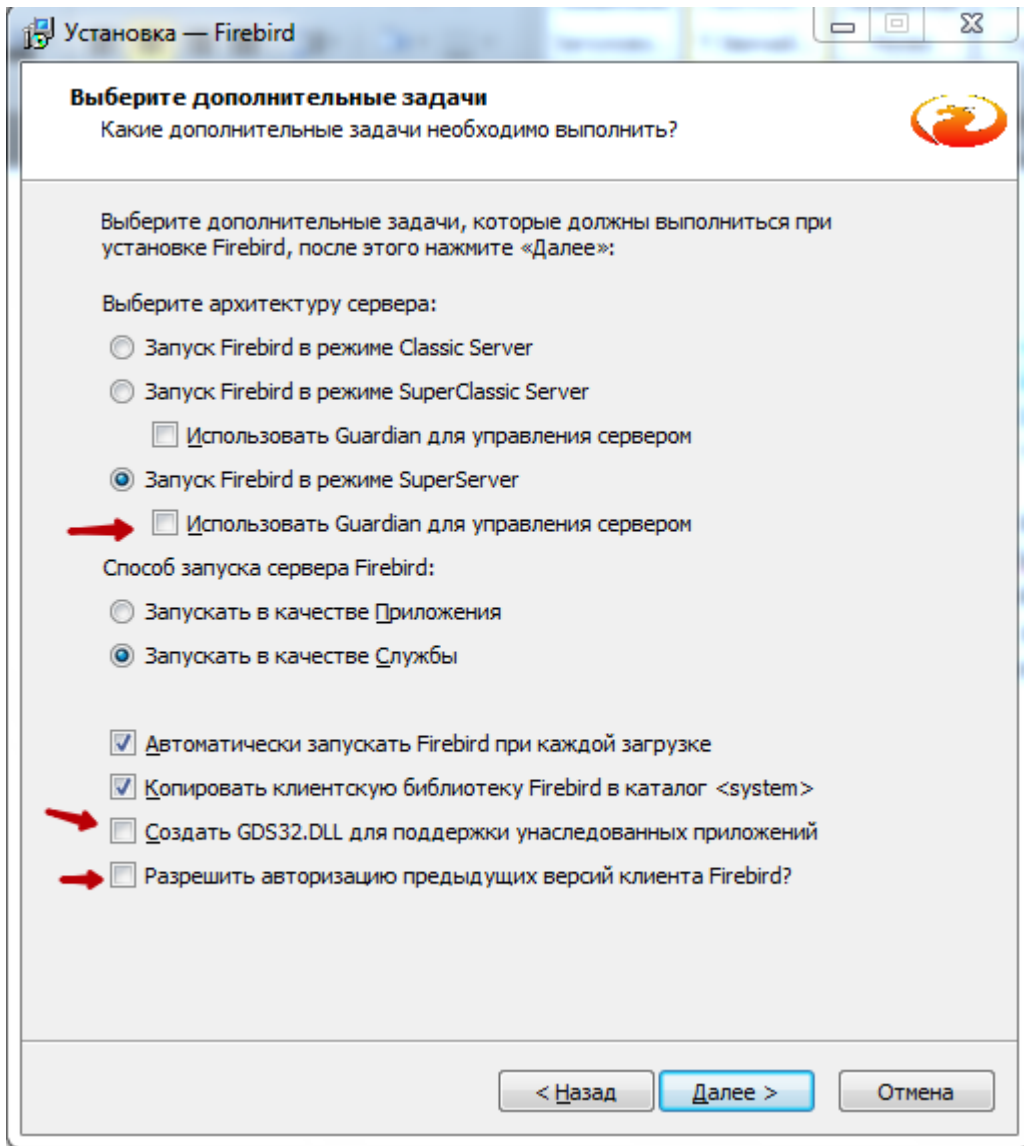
Установка — Firebird

Выберите дополнительные задачи
Какие дополнительные задачи необходимо выполнить?

Выберите дополнительные задачи, которые должны выполниться при установке Firebird, после этого нажмите «Далее»:

Выберите архитектуру сервера:

Запуск Firebird в режиме Classic Server

Запуск Firebird в режиме SuperClassic Server

Использовать Guardian для управления сервером

Запуск Firebird в режиме SuperServer

Использовать Guardian для управления сервером

Способ запуска сервера Firebird:

Запускать в качестве Приложения

Запускать в качестве Службы

Автоматически запускать Firebird при каждой загрузке

Копировать клиентскую библиотеку Firebird в каталог <system>

Создать GDS32.DLL для поддержки унаследованных приложений

Разрешить авторизацию предыдущих версий клиента Firebird?

< Назад
Далее >
Отмена